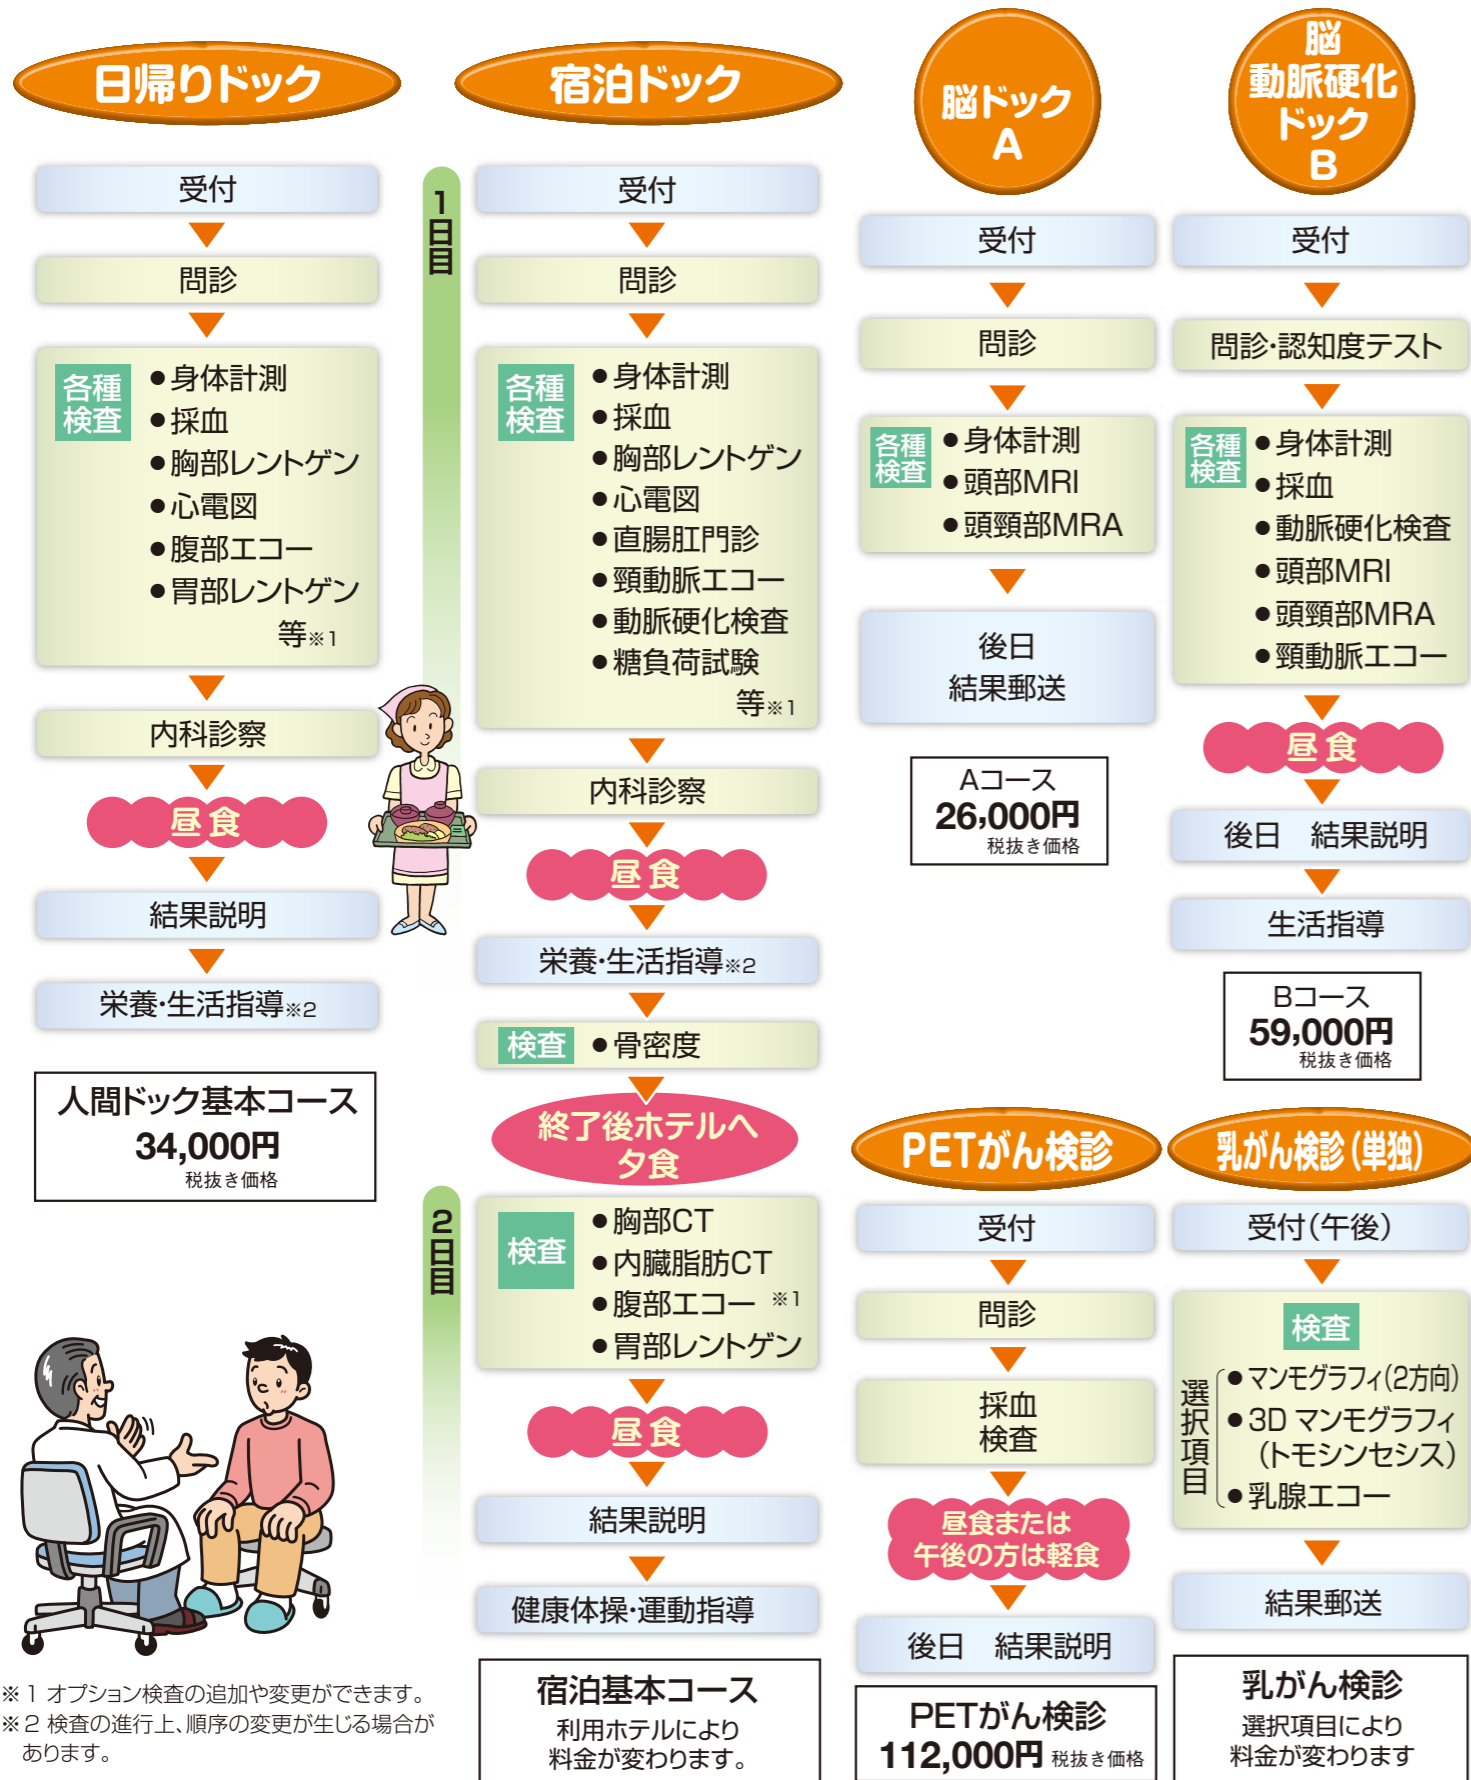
日帰りドック

受付

問診

各種検査
●身体計測
●採血
●胸部レントゲン
●心電図
●腹部エコー
●胃部レントゲン
等※1

内科診察

昼食

結果説明

栄養·生活指導※2

人間ドック基本コース
34,000円
税抜き価格

宿泊ドック

1日目

受付

問診

各種検査
●身体計測
●採血
●胸部レントゲン
●心電図
●直腸肛門診
●頸動脈エコー
●動脈硬化検査
●糖負荷試験
等※1

内科診察

昼食

栄養·生活指導※2

検査 ●骨密度

終了後ホテルへ
夕食

2日目

検査
●胸部CT
●内臓脂肪CT
●腹部エコー ※1
●胃部レントゲン

昼食

結果説明

健康体操·運動指導

宿泊基本コース
利用ホテルにより
料金が変わります。

脳ドック
A

受付

問診

各種検査
●身体計測
●頭部MRI
●頭頸部MRA

後日
結果郵送

Aコース
26,000円
税抜き価格

脳
動脈硬化
ドック
B

受付

問診·認知度テスト

各種検査
●身体計測
●採血
●動脈硬化検査
●頭部MRI
●頭頸部MRA
●頸動脈エコー

昼食

後日 結果説明

生活指導

Bコース
59,000円
税抜き価格

PETがん検診

受付

問診

採血
検査

昼食または
午後の方は軽食

後日 結果説明

PETがん検診
112,000円 税抜き価格

乳がん検診(単独)

受付(午後)

検査

選択項目
●マンモグラフィ(2方向)
●3D マンモグラフィ
(トモシンセシス)
●乳腺エコー

結果郵送

乳がん検診
選択項目により
料金が変わります

※1 オプション検査の追加や変更ができます。
※2 検査の進行上、順序の変更が生じる場合があります。